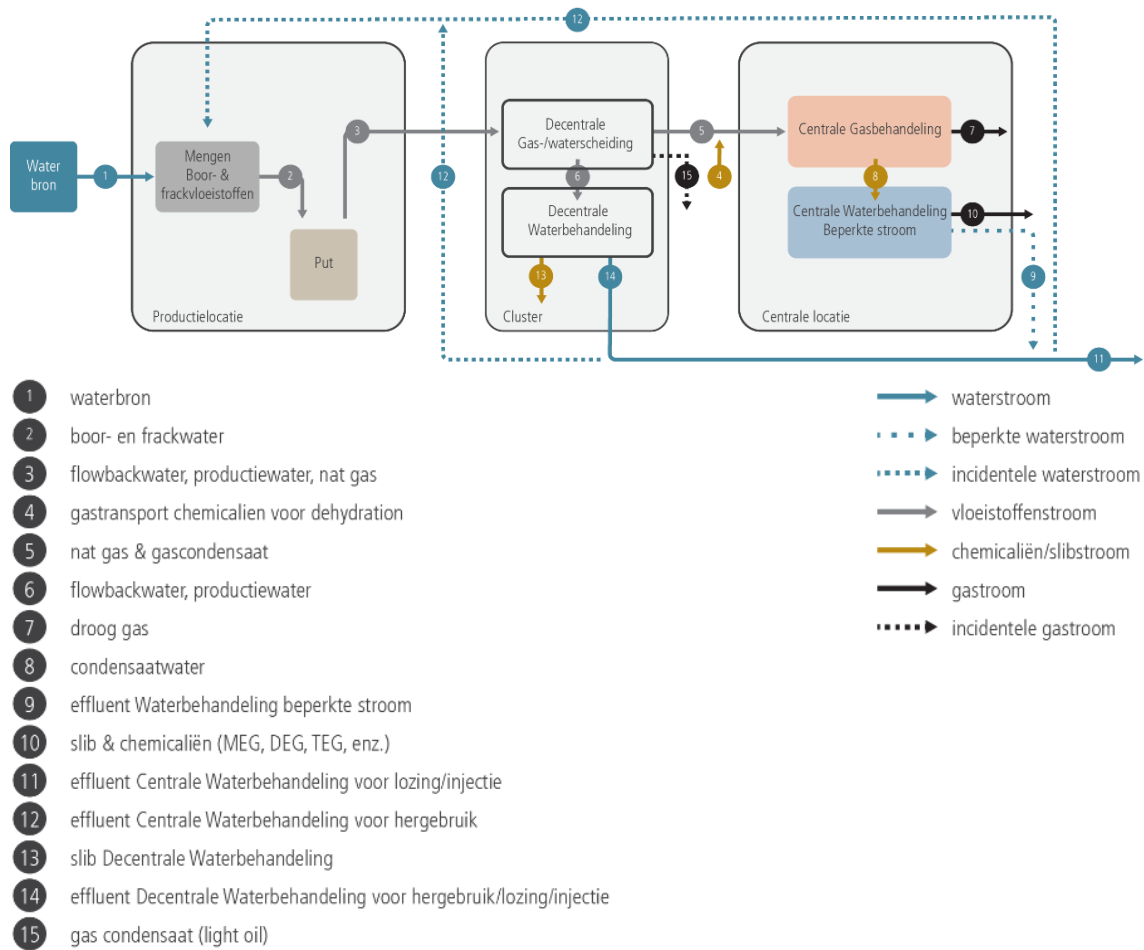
12

Water bron

1

Mengen Boor- & frackvloeistoffen

2

Put

3

Productielocatie

12

Decentrale Gas-/waterscheiding

6

Decentrale Waterbehandeling

13

14

Cluster

15

4

5

Centrale Gasbehandeling

7

8

Centrale Waterbehandeling Beperkte stroom

10

9

Centrale locatie

11

1 waterbron
2 boor- en frackwater
3 flowbackwater, productiewater, nat gas
4 gastransport chemicalien voor dehydration
5 nat gas & gascondensaat
6 flowbackwater, productiewater
7 droog gas
8 condensaatwater
9 effluent Waterbehandeling beperkte stroom
10 slib & chemicaliën (MEG, DEG, TEG, enz.)
11 effluent Centrale Waterbehandeling voor lozing/injectie
12 effluent Centrale Waterbehandeling voor hergebruik
13 slib Decentrale Waterbehandeling
14 effluent Decentrale Waterbehandeling voor hergebruik/lozing/injectie
15 gas condensaat (light oil)

waterstroom
beperkte waterstroom
incidentele waterstroom
vloeistoffenstroom
chemicaliën/slibstroom
gastroom
incidentele gastroom